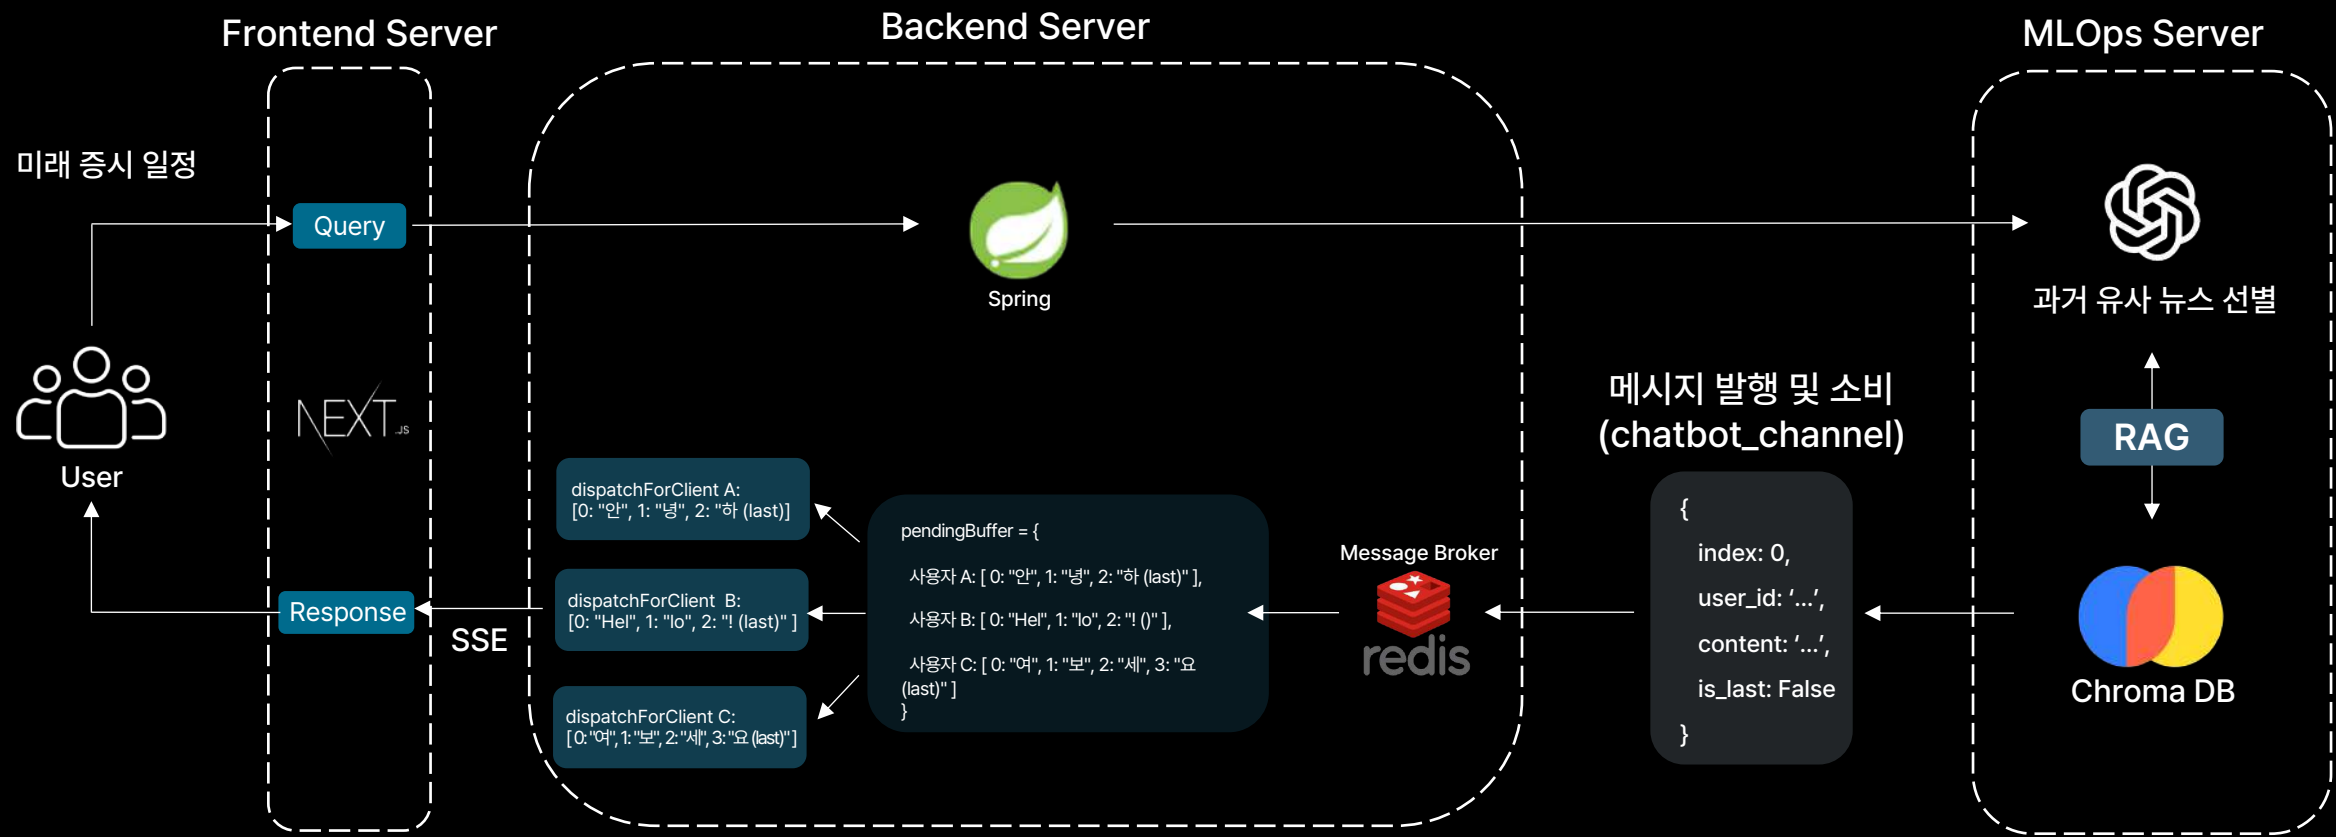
Frontend Server

Backend Server

MLOps Server

미래 증시 일정

Query

Spring

과거 유사 뉴스 선별

User

NEXT.JS

메시지 발행 및 소비
(chatbot_channel)

RAG

dispatchForClient A:
[0: "안", 1: "녕", 2: "하 (last)]

pendingBuffer = {

사용자 A: [ 0: "안", 1: "녕", 2: "하 (last)" ],

사용자 B: [ 0: "Hel", 1: "lo", 2: "! ()" ],

사용자 C: [ 0: "여", 1: "보", 2: "세", 3: "요 (last)" ]
}

Message Broker

redis

{
index: 0,
user_id: '...',
content: '...',
is_last: False
}

Response

SSE

dispatchForClient B:
[0: "Hel", 1: "lo", 2: "! (last)" ]

dispatchForClient C:
[0: "여", 1: "보", 2: "세", 3: "요 (last)" ]

Chroma DB